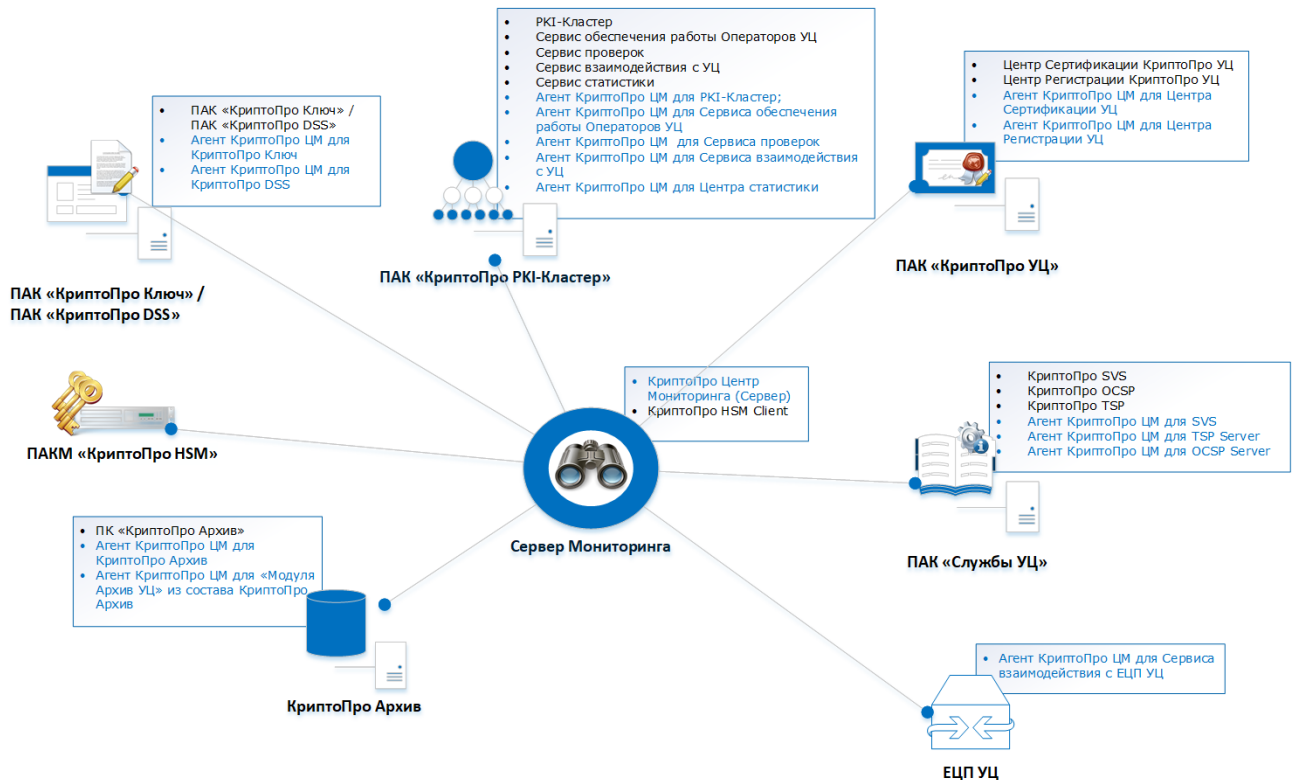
- PKI-Кластер
- Сервис обеспечения работы Операторов УЦ
- Сервис проверок
- Сервис взаимодействия с УЦ
- Сервис статистики
- Агент КриптоПро ЦМ для PKI-Кластер;
- Агент КриптоПро ЦМ для Сервиса обеспечения работы Операторов УЦ
- Агент КриптоПро ЦМ для Сервиса проверок
- Агент КриптоПро ЦМ для Сервиса взаимодействия с УЦ
- Агент КриптоПро ЦМ для Центра статистики

- ПАК «КриптоПро Ключ» / ПАК «КриптоПро DSS»
- Агент КриптоПро ЦМ для КриптоПро Ключ
- Агент КриптоПро ЦМ для КриптоПро DSS

- Центр Сертификации КриптоПро УЦ
- Центр Регистрации КриптоПро УЦ
- Агент КриптоПро ЦМ для Центра Сертификации УЦ
- Агент КриптоПро ЦМ для Центра Регистрации УЦ

ПАК «КриптоПро PKI-Кластер»

ПАК «КриптоПро УЦ»

ПАК «КриптоПро Ключ» / ПАК «КриптоПро DSS»

- КриптоПро Центр Мониторинга (Сервер)
- КриптоПро HSM Client

- КриптоПро SVS
- КриптоПро OCSP
- КриптоПро TSP
- Агент КриптоПро ЦМ для SVS
- Агент КриптоПро ЦМ для TSP Server
- Агент КриптоПро ЦМ для OCSP Server

ПАКМ «КриптоПро HSM»

- ПК «КриптоПро Архив»
- Агент КриптоПро ЦМ для КриптоПро Архив
- Агент КриптоПро ЦМ для «Модуля Архив УЦ» из состава КриптоПро Архив

Сервер Мониторинга

ПАК «Службы УЦ»

- Агент КриптоПро ЦМ для Сервиса взаимодействия с ЕЦП УЦ

КриптоПро Архив

ЕЦП УЦ